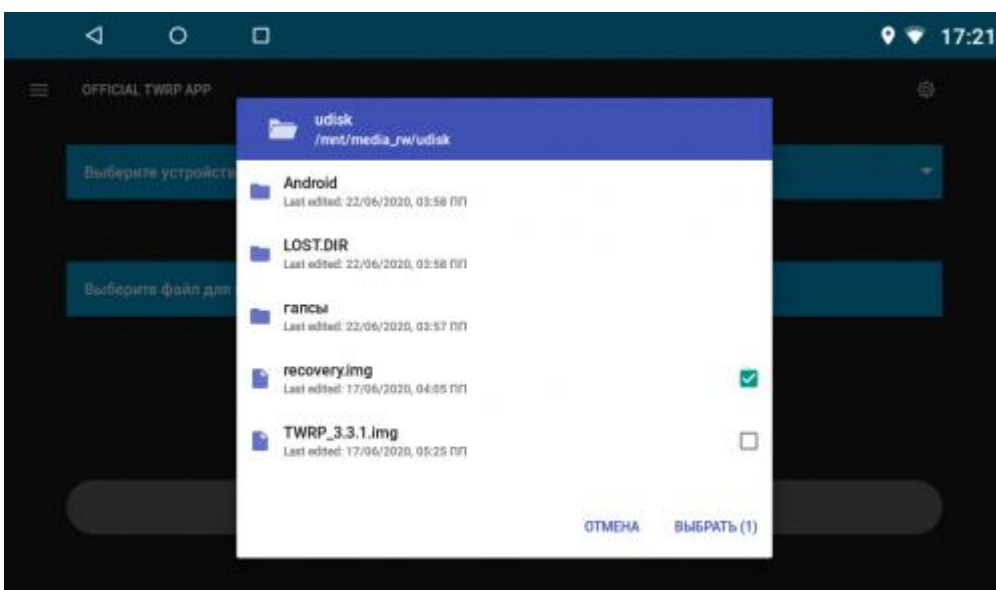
17:21

OFFICIAL TWRP APP

Выберите устройств

Выберите файл для

udisk
/mnt/media_rw/udisk

Android
Last edited: 22/06/2020, 03:58 ПП

LOST.DIR
Last edited: 22/06/2020, 03:58 ПП

гапсы
Last edited: 22/06/2020, 03:57 ПП

recovery.img
Last edited: 17/06/2020, 04:05 ПП

TWRP_3.3.1.img
Last edited: 17/06/2020, 05:25 ПП

ОТМЕНА ВЫБРАТЬ (1)